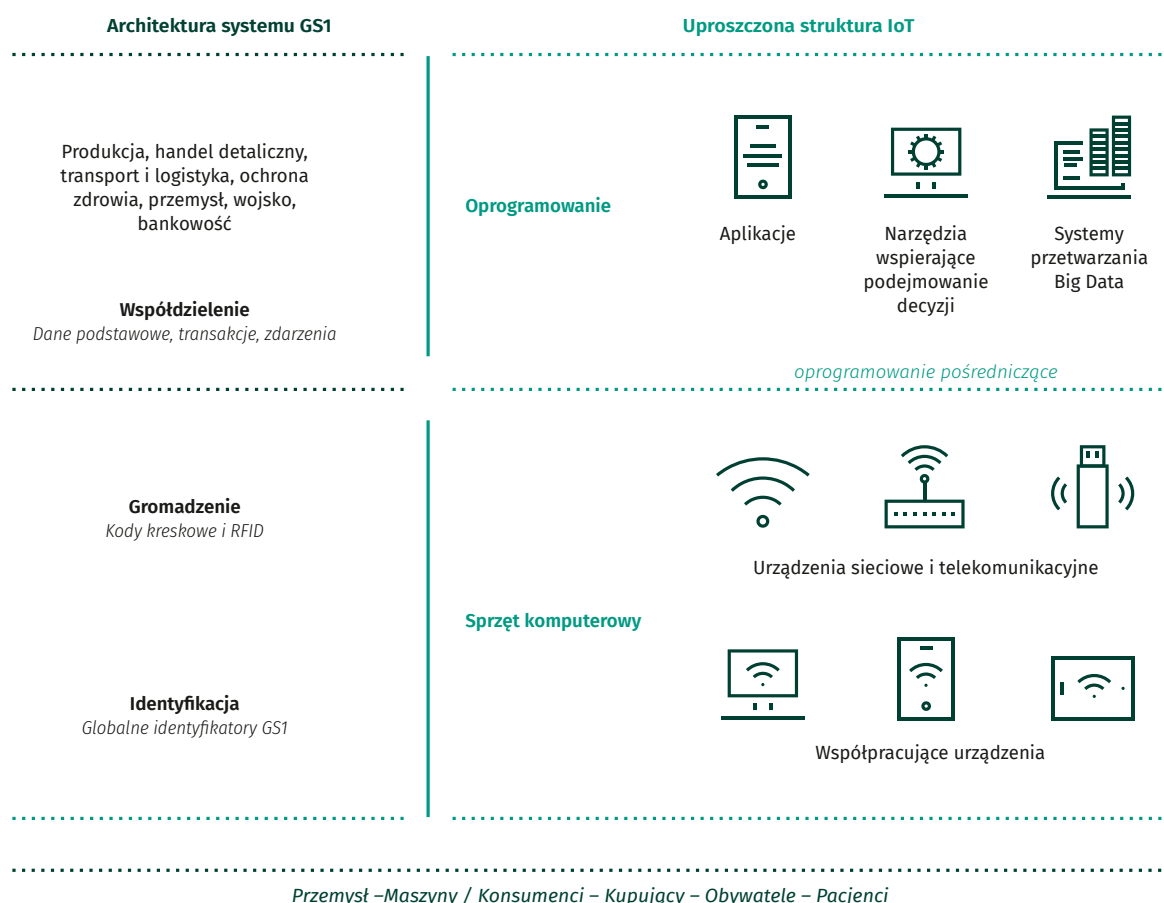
Architektura systemu GS1

Produkcja, handel detaliczny, transport i logistyka, ochrona zdrowia, przemysł, wojsko, bankowość

Współdzielenie
Dane podstawowe, transakcje, zdarzenia

Gromadzenie
Kody kreskowe i RFID

Identyfikacja
Globalne identyfikatory GS1

Uproszczona struktura IoT

Oprogramowanie

Aplikacje

Narzędzia wspierające podejmowanie decyzji

Systemy przetwarzania Big Data

oprogramowanie pośredniczące

Sprzęt komputerowy

Urządzenia sieciowe i telekomunikacyjne

Współpracujące urządzenia

Przemysł –Maszyny / Konsumenci – Kupujący – Obywatele – Pacjenci